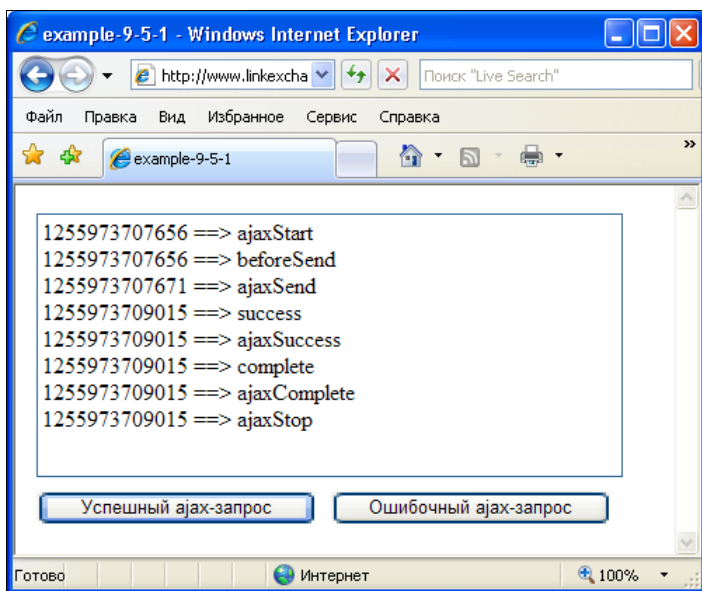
example-9-5-1 - Windows Internet Explorer

http://www.linkexcha

Поиск "Live Search"

Файл Правка Вид Избранное Сервис Справка

example-9-5-1

1255973707656 ==> ajaxStart
1255973707656 ==> beforeSend
1255973707671 ==> ajaxSend
1255973709015 ==> success
1255973709015 ==> ajaxSuccess
1255973709015 ==> complete
1255973709015 ==> ajaxComplete
1255973709015 ==> ajaxStop

Успешный ajax-запрос

Ошибочный ajax-запрос

Готово

Интернет

100%